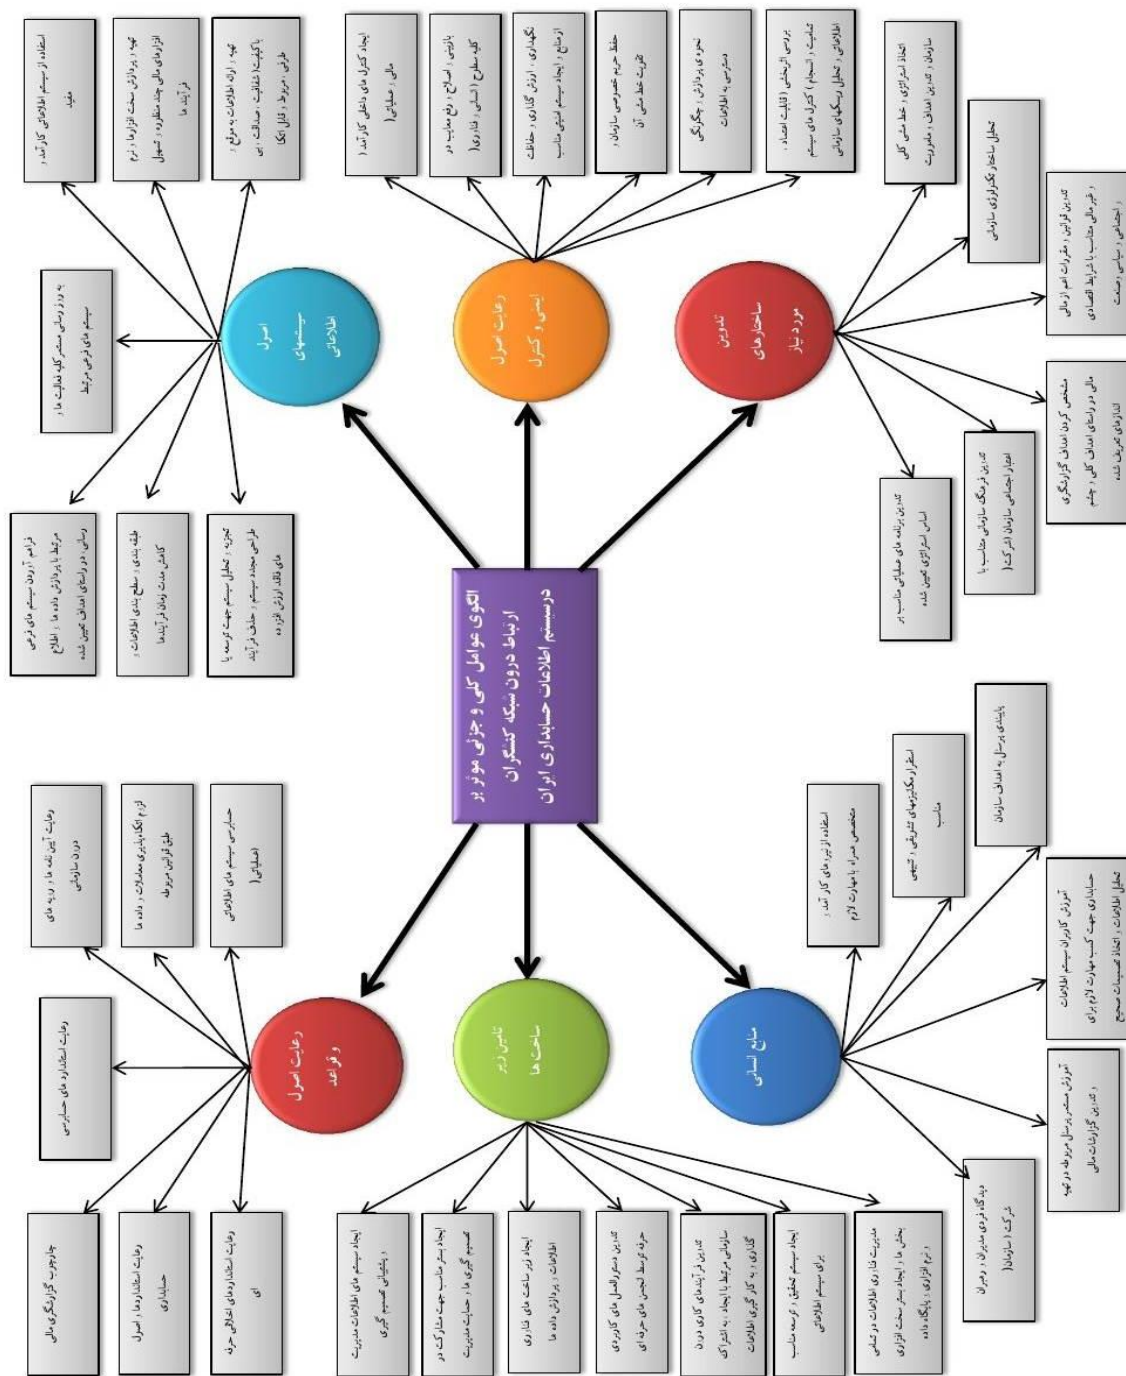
الگوی عوامل کلی و جزئی موثر بر ارتباط درون شبکه کنشگران درسیستم اطلاعات حسابداری ایران

اصول سیستمهای اطلاعاتی

استفاده از سیستم اطلاعاتی کارآمد و مفید

تهیه و پردازش سخت افزارها و نرم افزارهای مالی چند منظوره و تحویل فرآیندها

تهیه و ارائه اطلاعات به موقع با کیفیت، شفافیت، صداقت، بی طرفی، مربوط و قابل اتکا

به روز رسانی مستمر کلیه فعالیت ها و سیستم های فرعی مرتبط

فراهم آوردن سیستم های فرعی مرتبط با پردازش داده ها و اطلاع رسانی در راستای اهداف تعیین شده

طبقه بندی و سطح بندی اطلاعات و کاهش مدت زمان فرآیندها

تجزیه و تحلیل سیستم جهت توسعه یا طراحی مجدد سیستم و حذف فرآیند های فاقد ارزش افزوده

رعایت اصول ایمنی و کنترل

ایجاد کنترل های داخلی کارآمد (مالی و عملیاتی)

بازبینی، اصلاح و رفع معایب در کلیه سطوح (انسانی و فناوری)

نگهداری، ارزش گذاری، حفاظت، ارتقاء و ایجاد سیستم امنیتی مناسب

حفظ حریم خصوصی سازمان و تقویت نقاط مثبت آن

نحوه پردازش و چگونگی دسترسی به اطلاعات

بررسی اثربخشی (قابلیت اعتماد، تمامیت و انسجام) کنترل های سیستم اطلاعاتی و تحلیل ریسکهای سازمانی

تدوین ساختارهای مورد نیاز

اتخاذ استراتژی و خط مشی کلی سازمان و تدوین اهداف و مأموریت

تحلیل ساختار تکنولوژی سازمانی

تدوین قوانین و مقررات امور مالی و غیرمالی متناسب با شرایط اقتصادی، اجتماعی، سیاسی و صنعت

مشخص کردن اهداف و ویژگیهای مالی در راستای اهداف کلی و چشم اندازهای تعریف شده

تدوین فرهنگ سازمانی مناسب با اهداف اجتماعی سازمان (شرکت)

تدوین برنامه های عملیاتی مناسب بر اساس استراتژی تعیین شده

رعایت اصول و قواعد

رعایت آیین نامه ها و رویه های درون سازمانی

لزوم اتکاءپذیری معاملات و داده ها طبق قوانین مربوطه

حسابرسی سیستم های اطلاعاتی (عملیاتی)

رعایت استانداردهای حسابرسی

چارچوب گزارشگری مالی

رعایت استانداردها و اصول حسابداری

رعایت استانداردهای اخلاقی حرفه ای

تامین زیر ساخت ها

ایجاد سیستم های اطلاعات مدیریت و پشتیبانی تصمیم گیری

ایجاد بستر مناسب جهت مشارکت در تصمیم گیری ها و حمایت مدیریت

ایجاد زیر ساخت های فناوری اطلاعات و پردازش داده ها

تدوین دستورالعمل های کاربردی حرفه توسط انجمن های حرفه ای

تدوین فرآیندهای کاری درون سازمانی مرتبط با ایجاد، به اشتراک گذاری و به کارگیری اطلاعات

ایجاد سیستم تحقیق و توسعه مناسب برای سیستم اطلاعاتی

مدیریت فناوری اطلاعات در تمامی بخش ها و ایجاد بستر سخت افزاری و نرم افزاری و پایگاه داده

منابع انسانی

استفاده از نیروهای کارآمد و متخصص همراه با مهارت لازم

استراتژیگزینیهای تشویقی، تنبیهی مناسب

پایبندی پرسنل به اهداف سازمان

آموزش کاربران سیستم اطلاعات حسابداری جهت کسب مهارت لازم برای تحلیل اطلاعات و اتخاذ تصمیمات صحیح

آموزش مستمر پرسنل مربوطه در تهیه و تدوین گزارشات مالی

دیدگاه و روی مدیران و مدیران شرکت (سازمان)